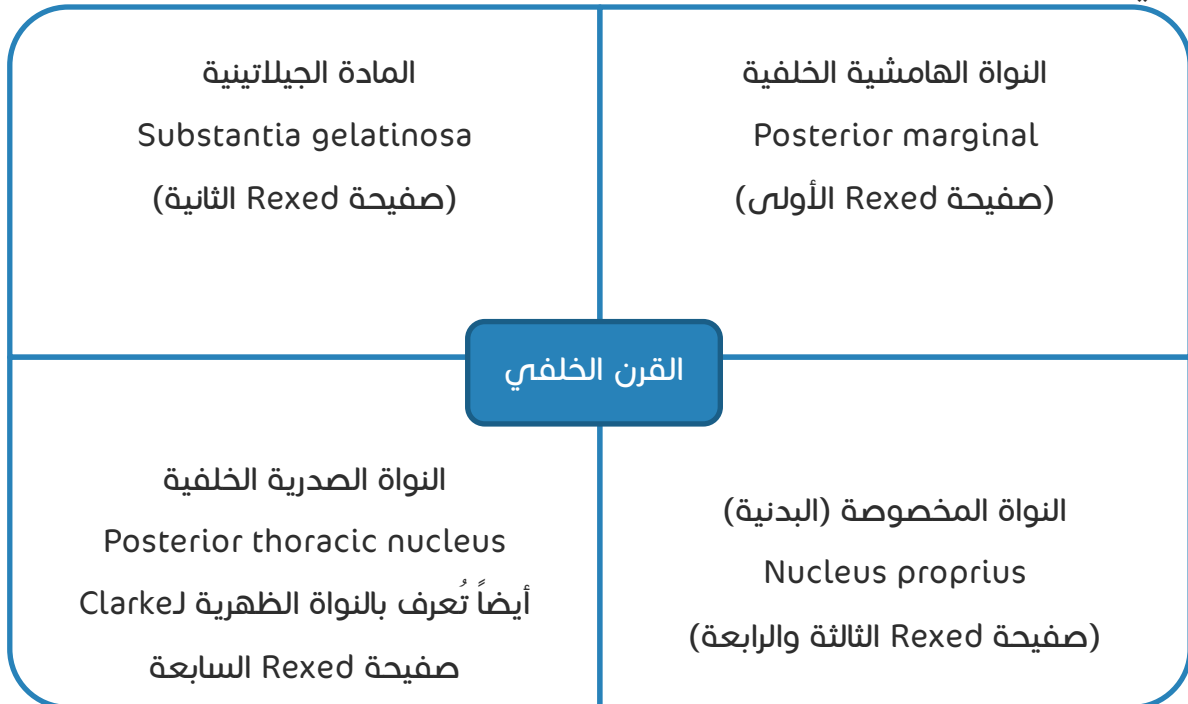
النواة الهامشية الخلفية
Posterior marginal
(صفيحة Rexed الأولى)

المادة الجيلاتينية
Substantia gelatinosa
(صفيحة Rexed الثانية)

القرن الخلفي

النواة المخصوصة (البدنية)
Nucleus proprius
(صفيحة Rexed الثالثة والرابعة)

النواة الصدرية الخلفية
Posterior thoracic nucleus
أيضاً تُعرف بالنواة الظهرية لـClarke
صفيحة Rexed السابعة